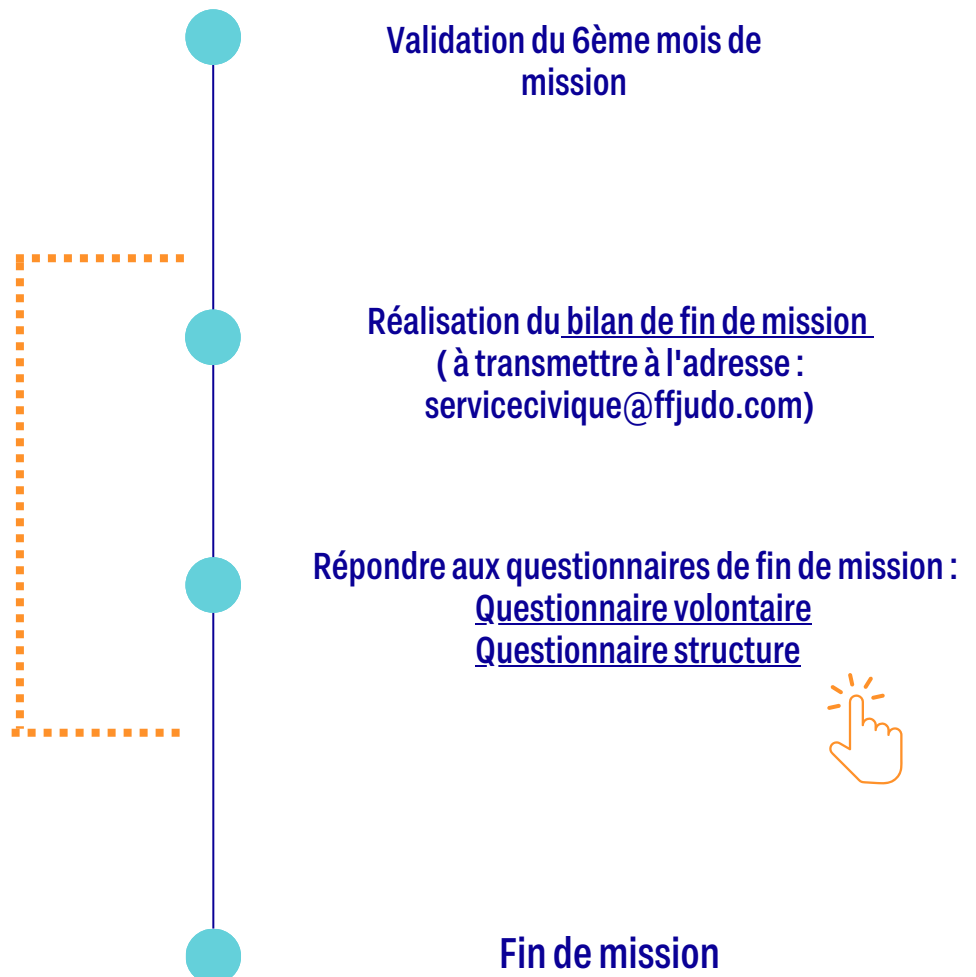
Validation du 6ème mois de mission

Réalisation du bilan de fin de mission ( à transmettre à l'adresse : servicecivique@ffjudo.com)

Répondre aux questionnaires de fin de mission :
Questionnaire volontaire
Questionnaire structure

Fin de mission